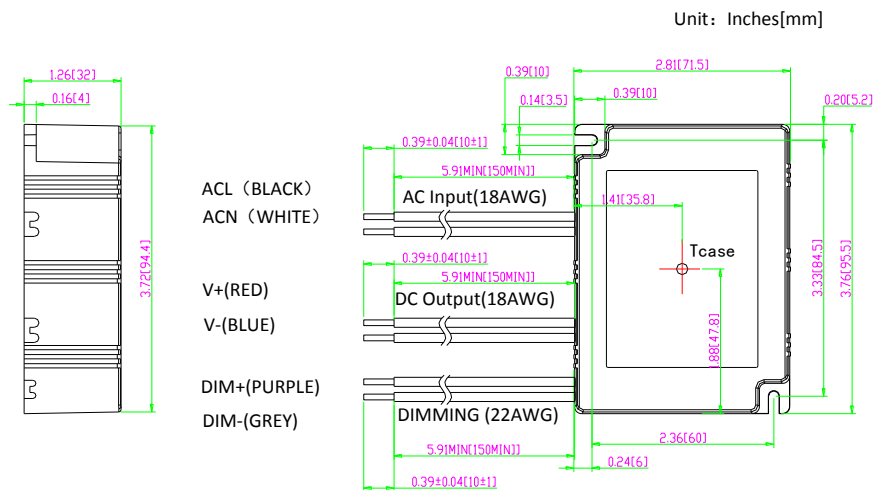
Unit：Inches[mm]

1.26[32]
0.16[4]
3.72[94.4]

0.39[10]
2.81[71.5]
0.14[3.5]
0.39[10]
0.20[5.2]
0.39±0.04[10±1]
5.91MIN[150MIN]
ACL（BLACK）
ACN（WHITE）
AC Input(18AWG)
1.41[35.8]
Tcase
3.33[84.5]
3.76[95.5]
0.39±0.04[10±1]
5.91MIN[150MIN]
V+(RED)
V-(BLUE)
DC Output(18AWG)
1.88[47.8]
DIM+(PURPLE)
DIM-(GREY)
DIMMING (22AWG)
2.36[60]
5.91MIN[150MIN]
0.24[6]
0.39±0.04[10±1]